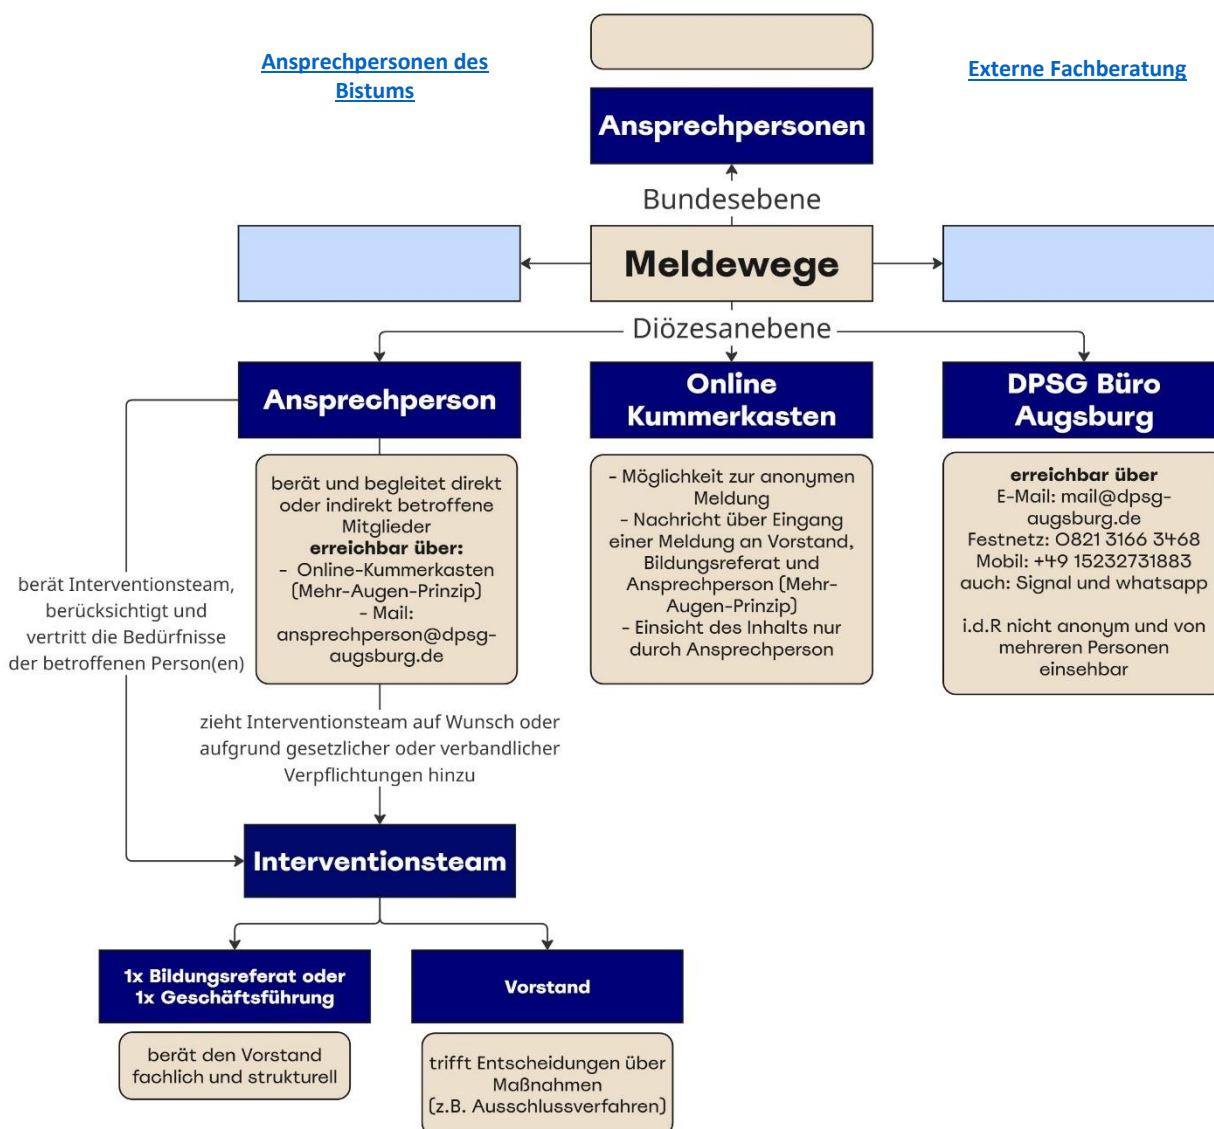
Ansprechpersonen des Bistums

Externe Fachberatung

Ansprechpersonen

Bundesebene

Meldewege

Diözesanebene

Ansprechperson

Online Kummerkasten

DPSG Büro Augsburg

berät und begleitet direkt oder indirekt betroffene Mitglieder
**erreichbar über:**
- Online-Kummerkasten (Mehr-Augen-Prinzip)
- Mail: ansprechperson@dpsg-augsburg.de

- Möglichkeit zur anonymen Meldung
- Nachricht über Eingang einer Meldung an Vorstand, Bildungsreferat und Ansprechperson (Mehr-Augen-Prinzip)
- Einsicht des Inhalts nur durch Ansprechperson

**erreichbar über**
E-Mail: mail@dpsg-augsburg.de
Festnetz: 0821 3166 3468
Mobil: +49 15232731883
auch: Signal und whatsapp

i.d.R nicht anonym und von mehreren Personen einsehbar

berät Interventionsteam, berücksichtigt und vertritt die Bedürfnisse der betroffenen Person(en)

zieht Interventionsteam auf Wunsch oder aufgrund gesetzlicher oder verbandlicher Verpflichtungen hinzu

Interventionsteam

1x Bildungsreferat oder 1x Geschäftsführung

Vorstand

berät den Vorstand fachlich und strukturell

trifft Entscheidungen über Maßnahmen (z.B. Ausschlussverfahren)